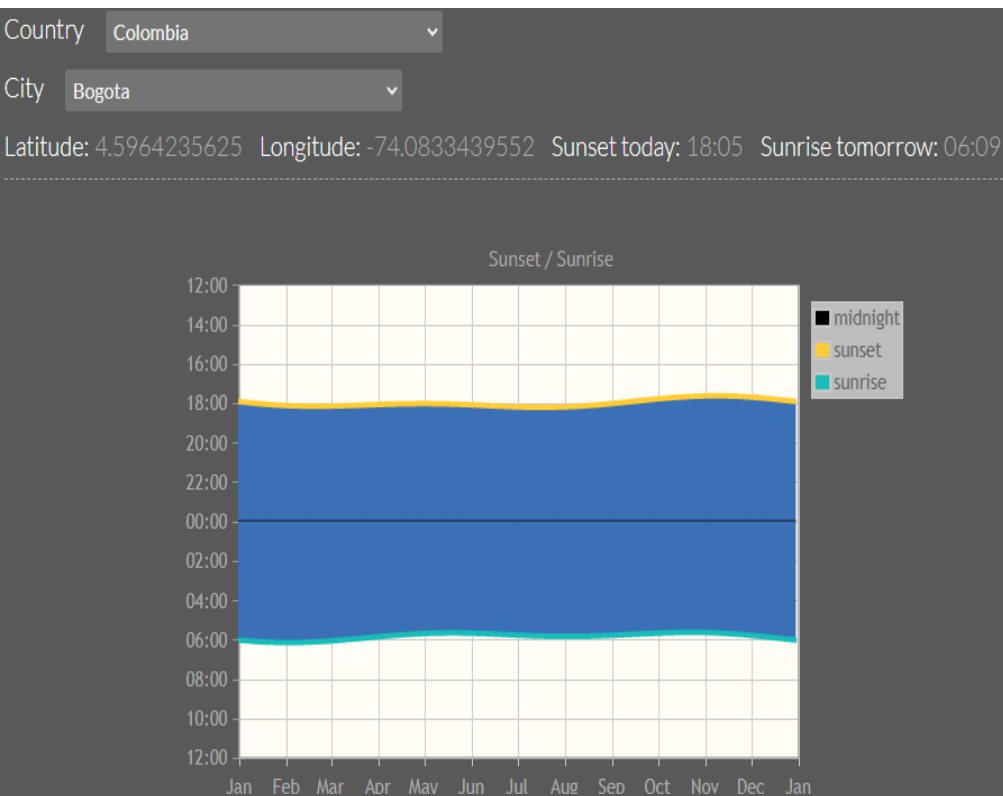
Country Colombia

City Bogota

Latitude: 4.5964235625 Longitude: -74.0833439552 Sunset today: 18:05 Sunrise tomorrow: 06:09

Sunset / Sunrise

12:00
14:00
16:00
18:00
20:00
22:00
00:00
02:00
04:00
06:00
08:00
10:00
12:00

Jan Feb Mar Apr May Jun Jul Aug Sep Oct Nov Dec Jan

midnight
sunset
sunrise